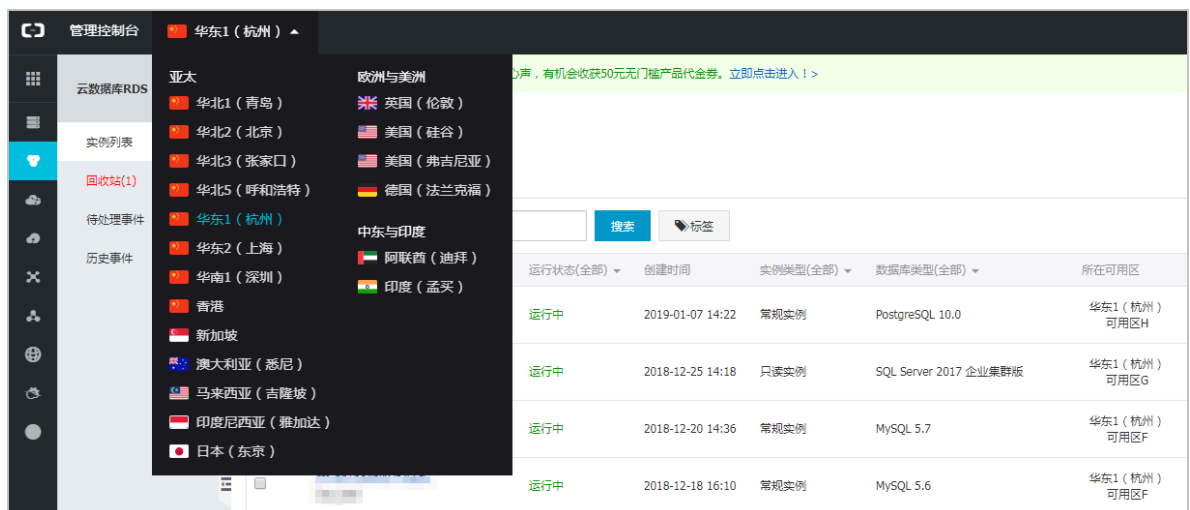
管理控制台 华东1（杭州）

云数据库RDS

实例列表

回收站(1)

待处理事件

历史事件

亚太

华北1（青岛）

华北2（北京）

华北3（张家口）

华北5（呼和浩特）

华东1（杭州）

华东2（上海）

华南1（深圳）

香港

新加坡

澳大利亚（悉尼）

马来西亚（吉隆坡）

印度尼西亚（雅加达）

日本（东京）

欧洲与美洲

英国（伦敦）

美国（硅谷）

美国（弗吉尼亚）

德国（法兰克福）

中东与印度

阿联酋（迪拜）

印度（孟买）

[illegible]声，有机会收获50元无门槛产品代金券。立即点击进入！>

搜索

标签

| 运行状态(全部) | 创建时间 | 实例类型(全部) | 数据库类型(全部) | 所在可用区 |
|---|---|---|---|---|
| 运行中 | 2019-01-07 14:22 | 常规实例 | PostgreSQL 10.0 | 华东1（杭州）可用区H |
| 运行中 | 2018-12-25 14:18 | 只读实例 | SQL Server 2017 企业集群版 | 华东1（杭州）可用区G |
| 运行中 | 2018-12-20 14:36 | 常规实例 | MySQL 5.7 | 华东1（杭州）可用区F |
| 运行中 | 2018-12-18 16:10 | 常规实例 | MySQL 5.6 | 华东1（杭州）可用区F |